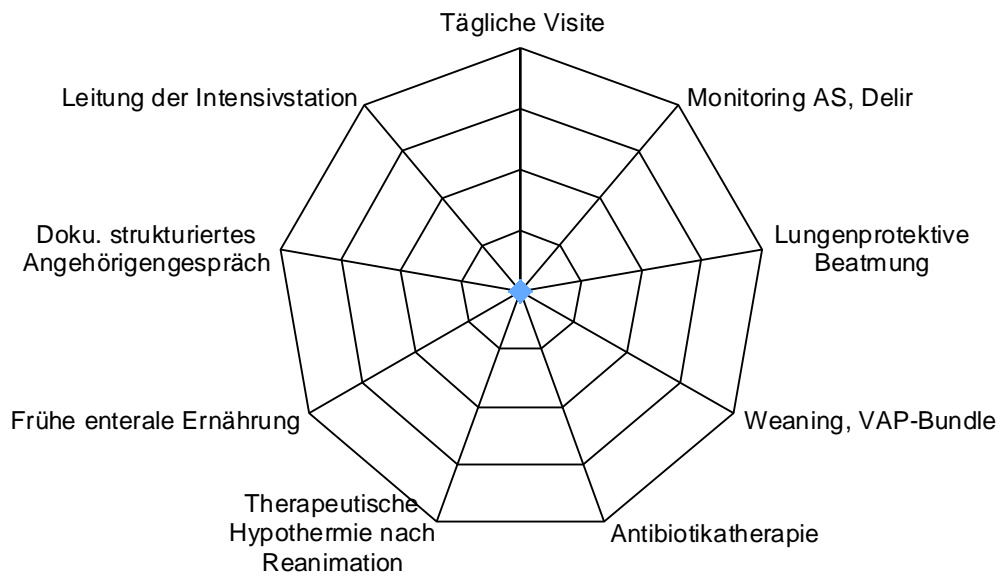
Tägliche Visite

Monitoring AS, Delir

Lungenprotektive Beatmung

Weaning, VAP-Bundle

Antibiotikatherapie

Therapeutische Hypothermie nach Reanimation

Frühe enterale Ernährung

Doku. strukturiertes Angehörigengespräch

Leitung der Intensivstation